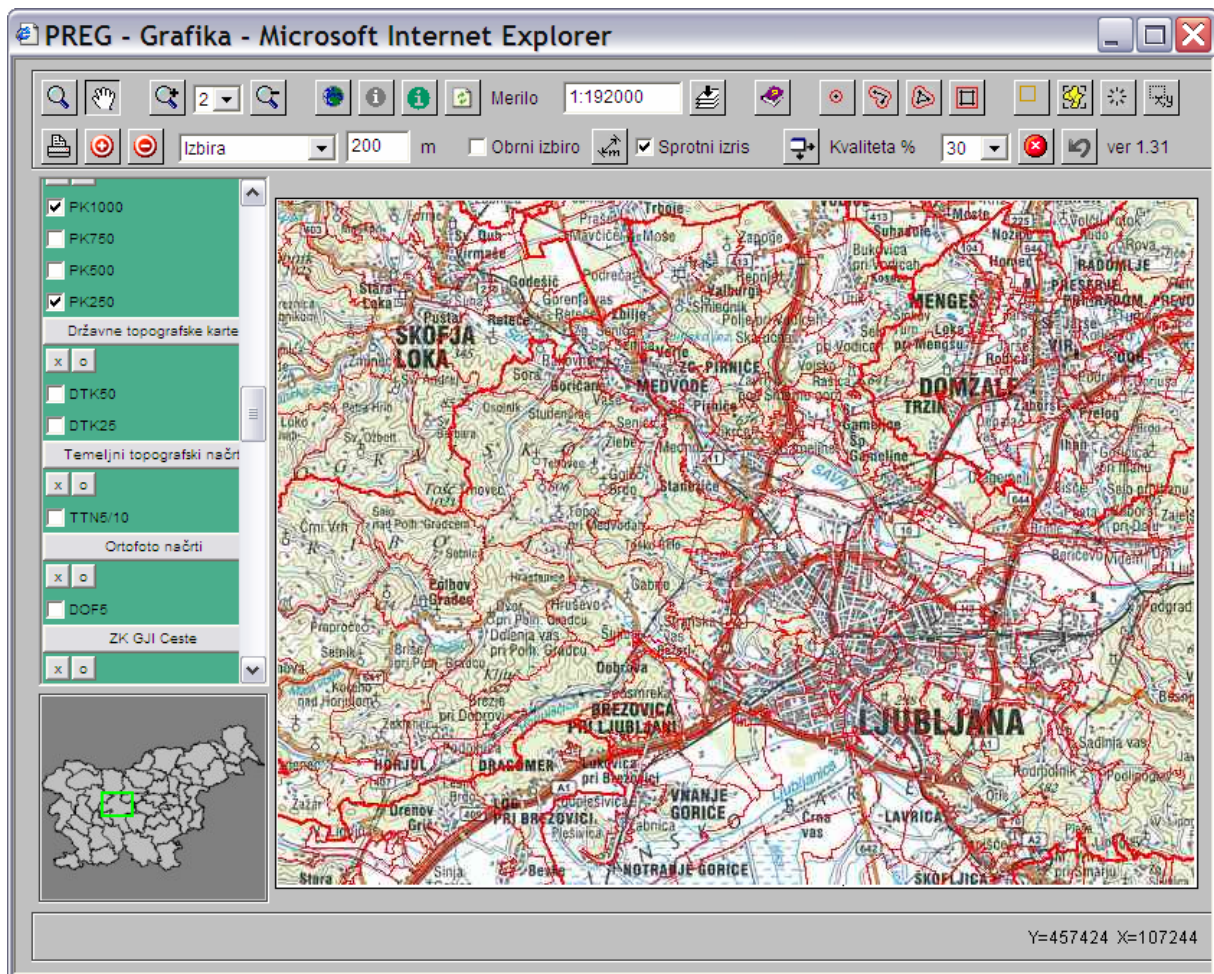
PREG - Grafika - Microsoft Internet Explorer

2 Merilo 1:192000

Izbira 200 m Obrni izbiro Sprotni izris Kvaliteta % 30 ver 1.31

PK1000
PK750
PK500
PK250
Državne topografske karte
x o
DTK50
DTK25
Temeljni topografski načrt
x o
TTN5/10
Ortofoto načrti
x o
DOF5
ZK GJI Ceste
x o

ŠKOFJA LOKA
MEDVODE
PIRNIČE
MENGEŠ
DOMŽALE
TRZIN
VIR
RADOMLJE
SAVA
LJUBLJANA
BREZOVICA PRI LJUBLJANI
HORJUL
DRAGOMER
LOG PRI BREZOVICI
VNANJE GORICE
NOTRANJE GORICE
LAVRICA
ŠKOFLJICA
Ljubljanica

Y=457424 X=107244